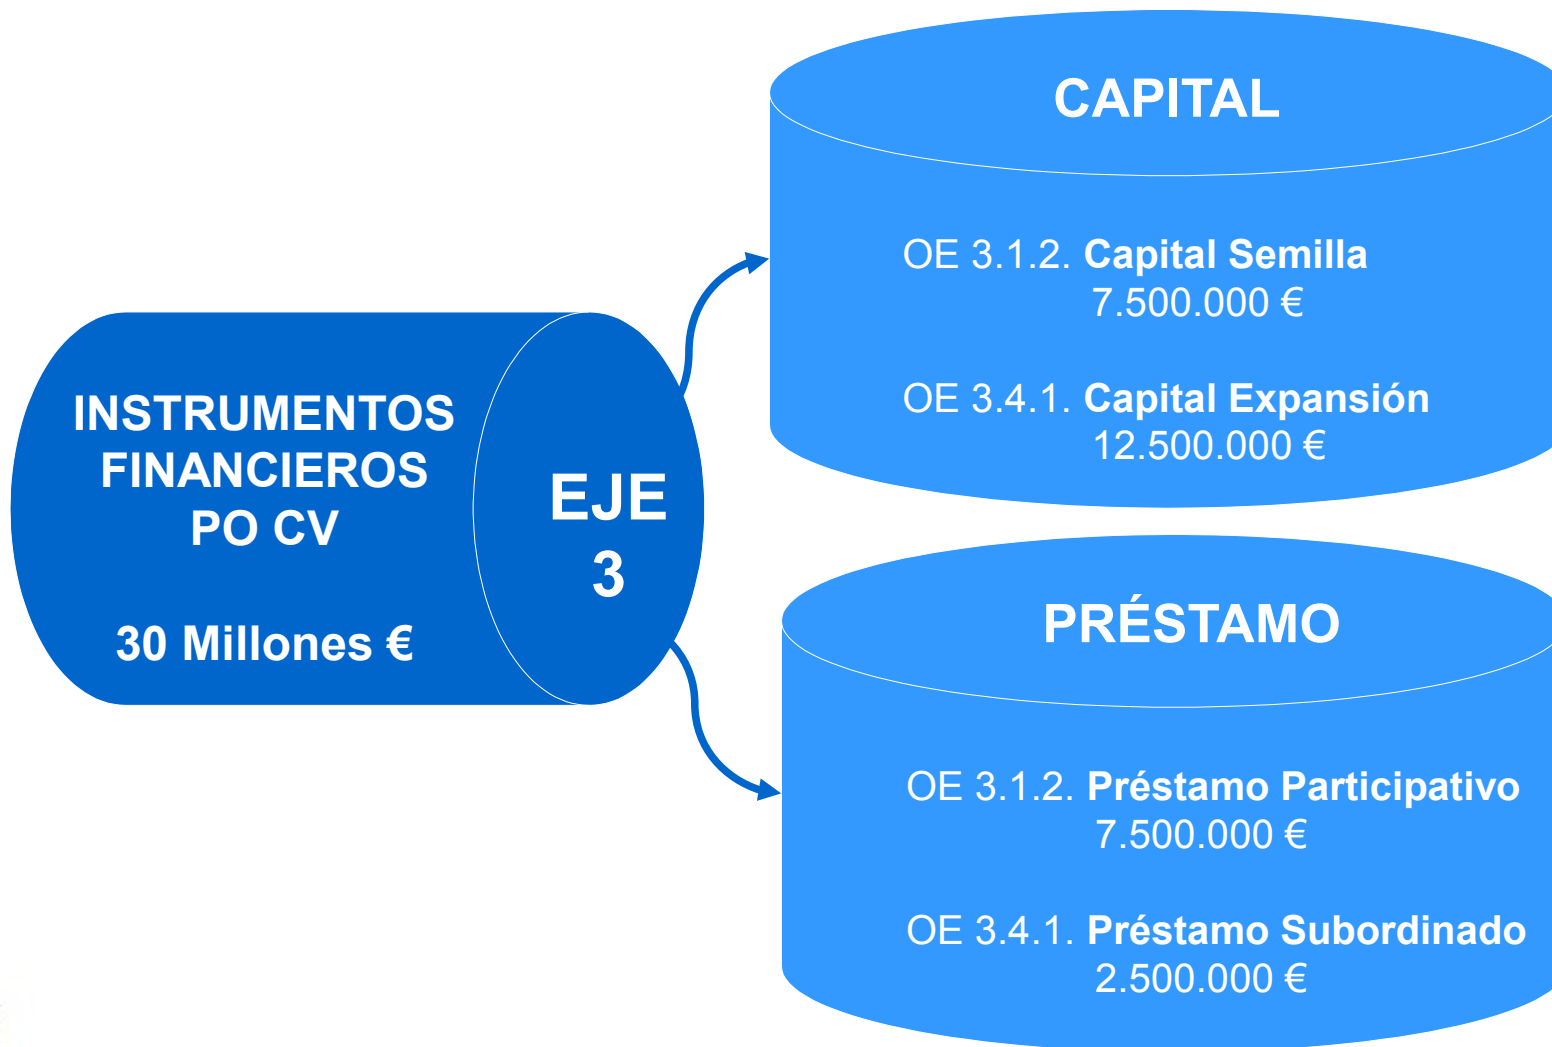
INSTRUMENTOS FINANCIEROS PO CV

30 Millones €

EJE 3

CAPITAL

OE 3.1.2. Capital Semilla
7.500.000 €

OE 3.4.1. Capital Expansión
12.500.000 €

PRÉSTAMO

OE 3.1.2. Préstamo Participativo
7.500.000 €

OE 3.4.1. Préstamo Subordinado
2.500.000 €